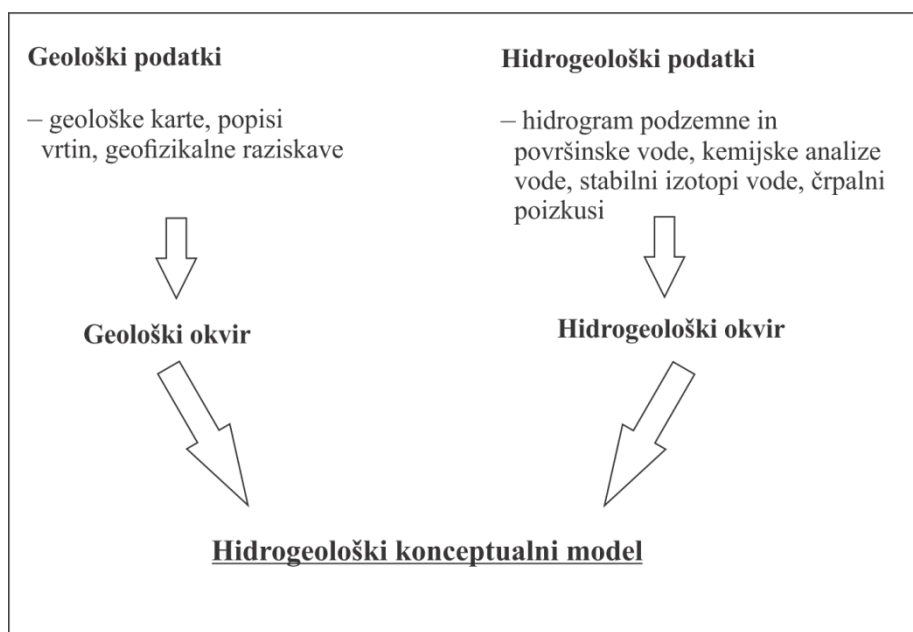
Geološki podatki

– geološke karte, popisi vrtin, geofizikalne raziskave

Hidrogeološki podatki

– hidrogram podzemne in površinske vode, kemijske analize vode, stabilni izotopi vode, črpalni poizkusi

Geološki okvir

Hidrogeološki okvir

Hidrogeološki konceptualni model